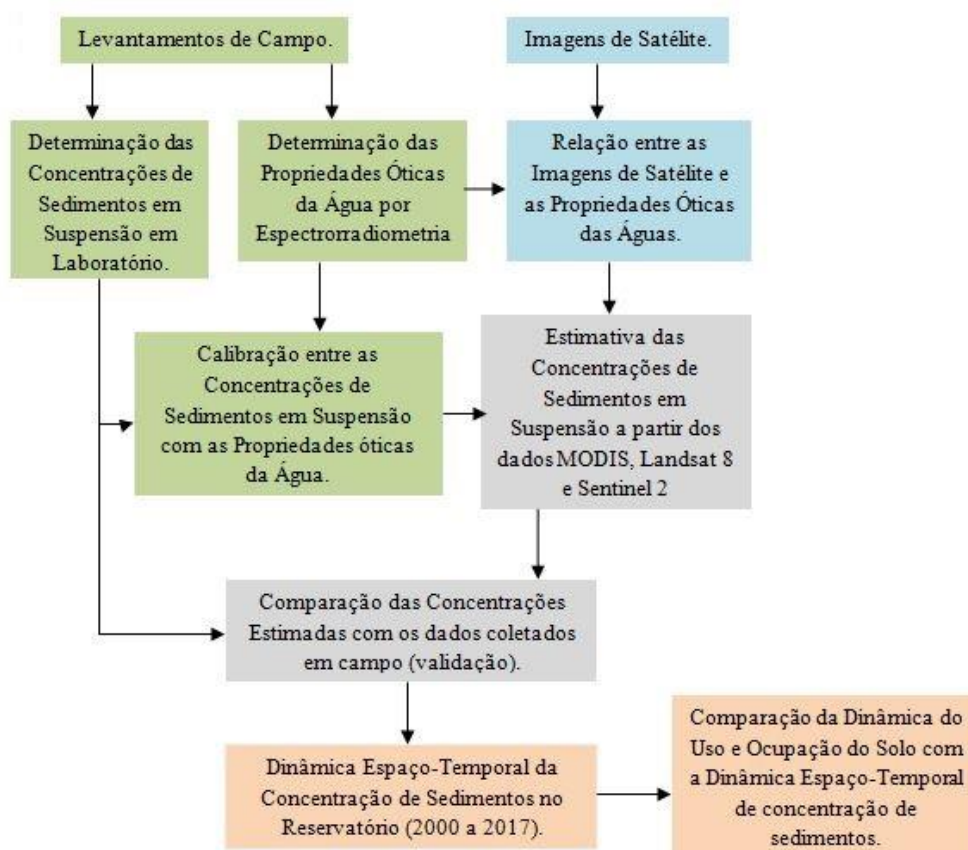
Levantamentos de Campo.

Imagens de Satélite.

Determinação das Concentrações de Sedimentos em Suspensão em Laboratório.

Determinação das Propriedades Óticas da Água por Espectrorradiometria

Relação entre as Imagens de Satélite e as Propriedades Óticas das Águas.

Calibração entre as Concentrações de Sedimentos em Suspensão com as Propriedades óticas da Água.

Estimativa das Concentrações de Sedimentos em Suspensão a partir dos dados MODIS, Landsat 8 e Sentinel 2

Comparação das Concentrações Estimadas com os dados coletados em campo (validação).

Dinâmica Espaço-Temporal da Concentração de Sedimentos no Reservatório (2000 a 2017).

Comparação da Dinâmica do Uso e Ocupação do Solo com a Dinâmica Espaço-Temporal de concentração de sedimentos.